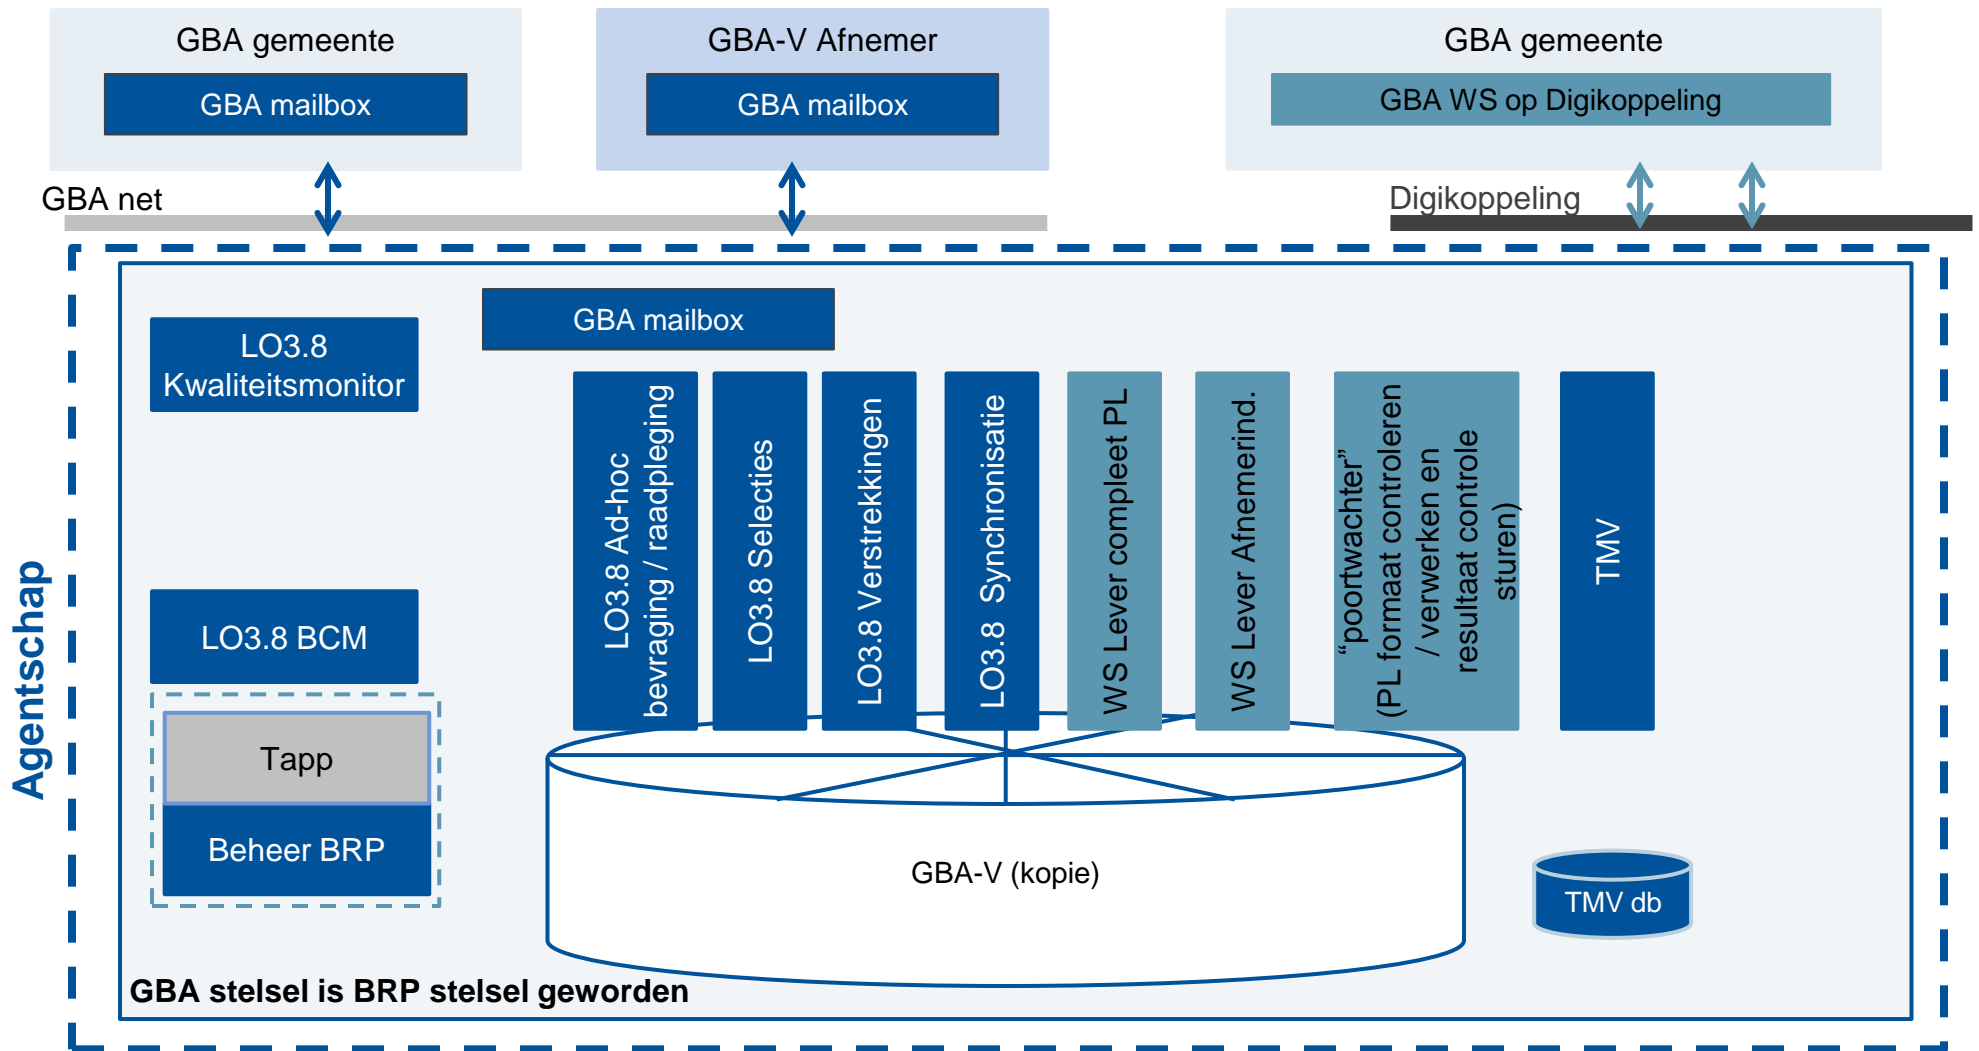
GBA gemeente

GBA mailbox

GBA-V Afnemer

GBA mailbox

GBA gemeente

GBA WS op Digikoppeling

GBA net

Digikoppeling

Agentschap

LO3.8 Kwaliteitsmonitor

GBA mailbox

LO3.8 Ad-hoc bevraging / raadpleging

LO3.8 Selecties

LO3.8 Verstrekkingen

LO3.8 Synchronisatie

WS Lever compleet PL

WS Lever Afnemerind.

"poortwachter" (PL formaat controleren / verwerken en resultaat controle sturen)

TMV

LO3.8 BCM

Tapp

Beheer BRP

GBA-V (kopie)

TMV db

GBA stelsel is BRP stelsel geworden